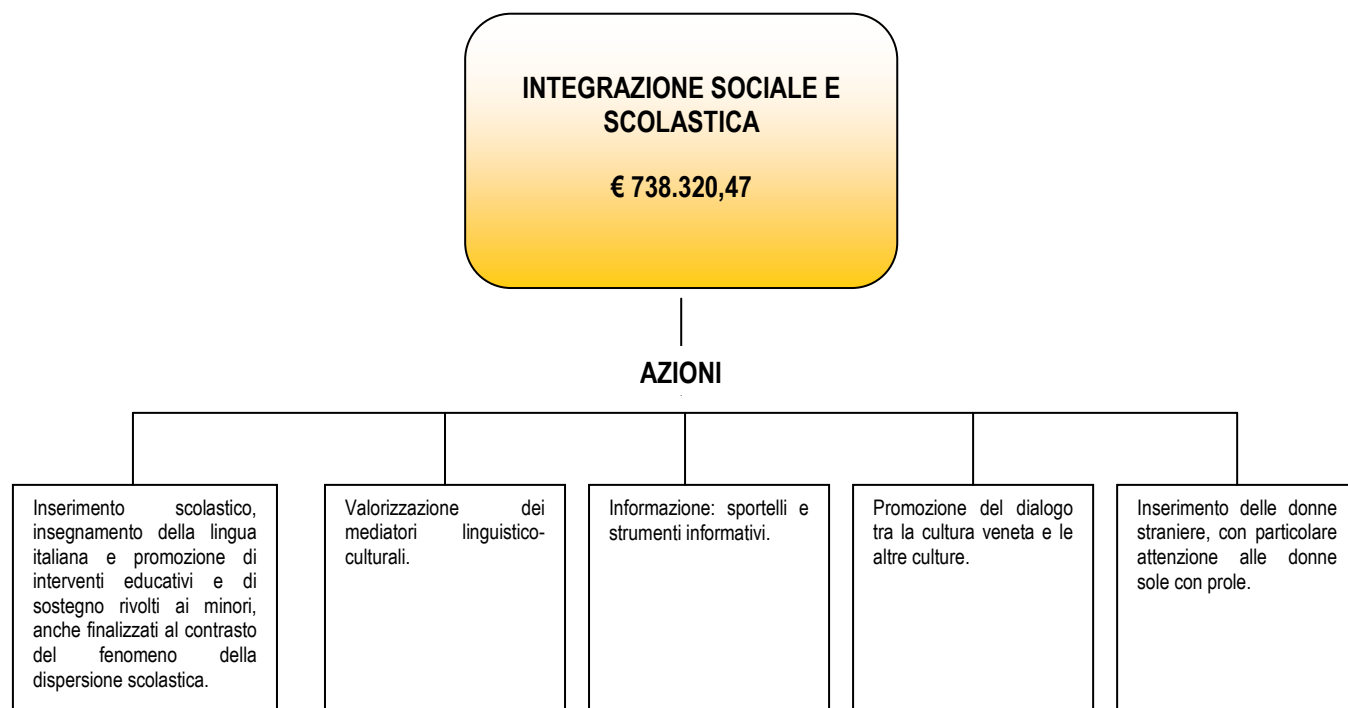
INTEGRAZIONE SOCIALE E SCOLASTICA

€ 738.320,47

AZIONI

Inserimento scolastico, insegnamento della lingua italiana e promozione di interventi educativi e di sostegno rivolti ai minori, anche finalizzati al contrasto del fenomeno della dispersione scolastica.

Valorizzazione dei mediatori linguistico-culturali.

Informazione: sportelli e strumenti informativi.

Promozione del dialogo tra la cultura veneta e le altre culture.

Inserimento delle donne straniere, con particolare attenzione alle donne sole con prole.